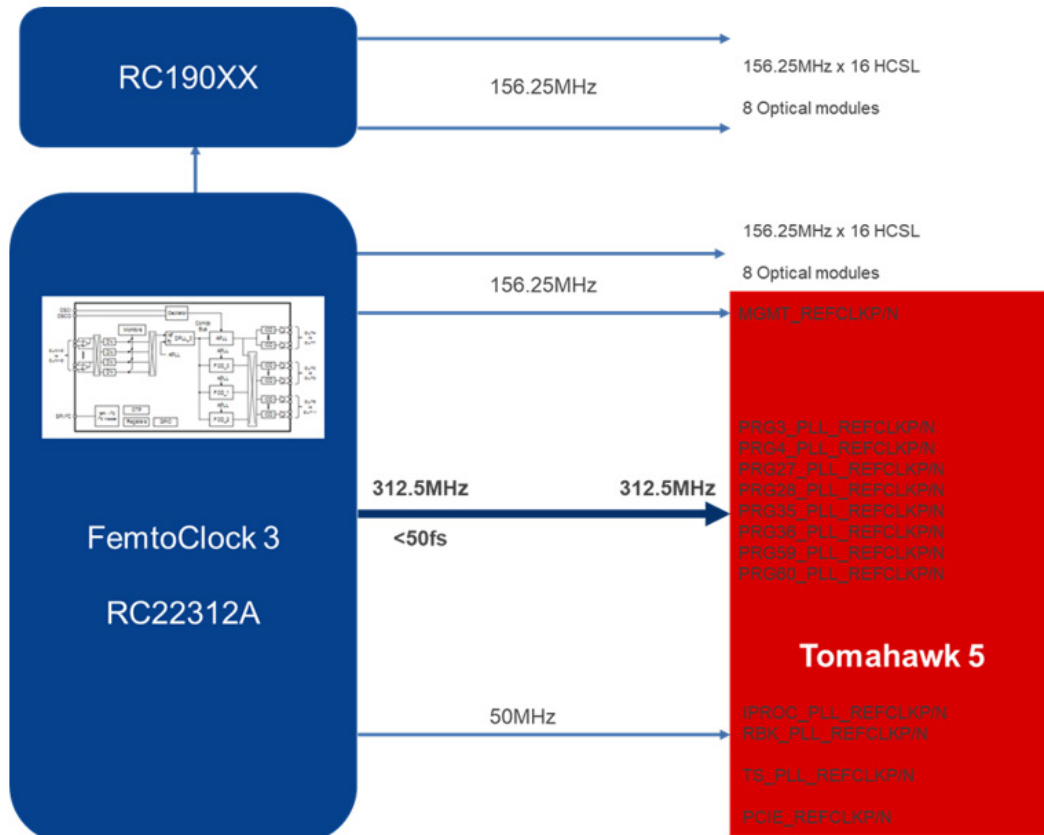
RC190XX

156.25MHz

156.25MHz x 16 HCSL

8 Optical modules

156.25MHz x 16 HCSL

8 Optical modules

156.25MHz

MGMT_REFCLKP/N

FemtoClock 3

RC22312A

312.5MHz

312.5MHz

<50fs

PRG3_PLL_REFCLKP/N
PRG4_PLL_REFCLKP/N
PRG27_PLL_REFCLKP/N
PRG28_PLL_REFCLKP/N
PRG35_PLL_REFCLKP/N
PRG36_PLL_REFCLKP/N
PRG59_PLL_REFCLKP/N
PRG60_PLL_REFCLKP/N

Tomahawk 5

50MHz

IPROC_PLL_REFCLKP/N
RBK_PLL_REFCLKP/N

TS_PLL_REFCLKP/N

PCIE_REFCLKP/N